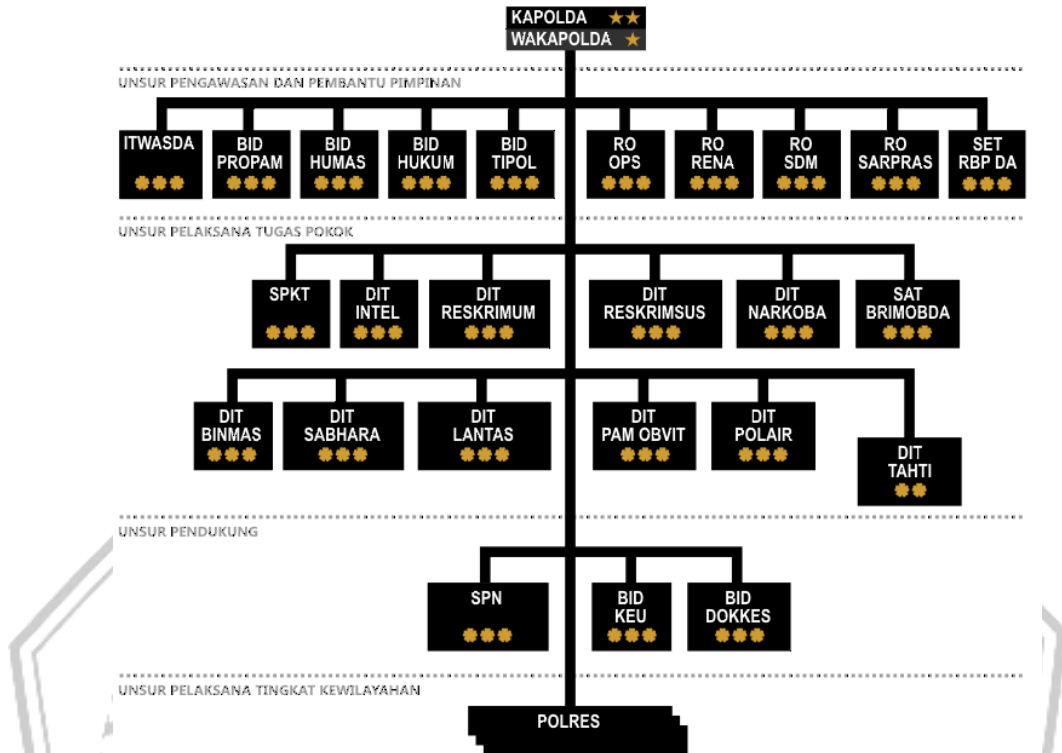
KAPOLDA
WAKAPOLDA

UNSUR PENGAWASAN DAN PEMBANTU PIMPINAN

ITWASDA

BID PROPAM

BID HUMAS

BID HUKUM

BID TIPOL

RO OPS

RO RENA

RO SDM

RO SARPRAS

SET RBP DA

UNSUR PELAKSANA TUGAS POKOK

SPKT

DIT INTEL

DIT RESKRIMUM

DIT RESKRIMSUS

DIT NARKOBA

SAT BRIMOBDA

DIT BINMAS

DIT SABHARA

DIT LANTAS

DIT PAM OBVIT

DIT POLAIR

DIT TAHTI

UNSUR PENDUKUNG

SPN

BID KEU

BID DOKKES

UNSUR PELAKSANA TINGKAT KEWILAYAHAN

POLRES